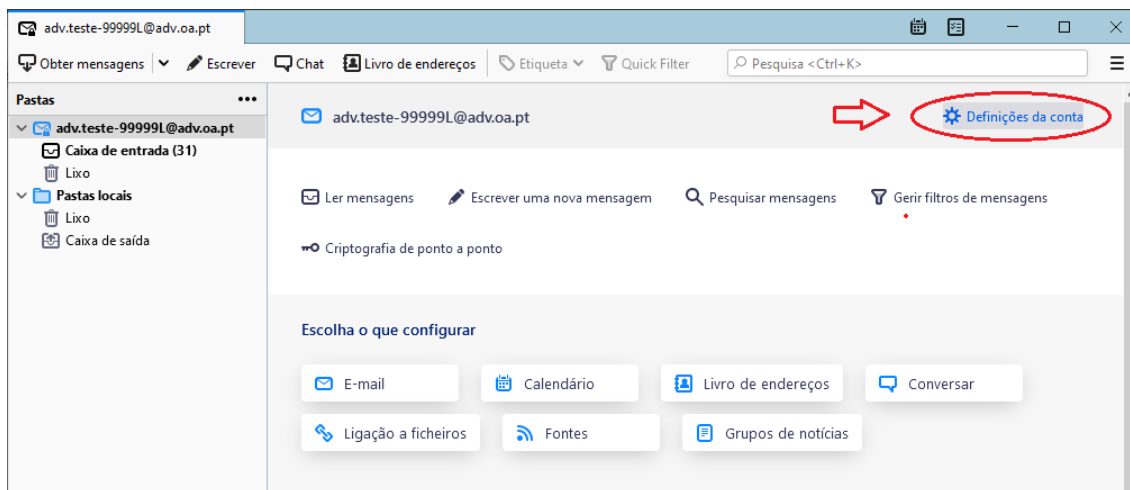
adv.teste-99999L@adv.oa.pt

Obter mensagens | Escrever | Chat | Livro de endereços | Etiqueta | Quick Filter | Pesquisa <Ctrl+K>

Pastas •••

adv.teste-99999L@adv.oa.pt
Caixa de entrada (31)
Lixo
Pastas locais
Lixo
Caixa de saída

adv.teste-99999L@adv.oa.pt

Definições da conta

Ler mensagens
Escrever uma nova mensagem
Pesquisar mensagens
Gerir filtros de mensagens
Criptografia de ponto a ponto

Escolha o que configurar

E-mail
Calendário
Livro de endereços
Conversar
Ligação a ficheiros
Fontes
Grupos de notícias